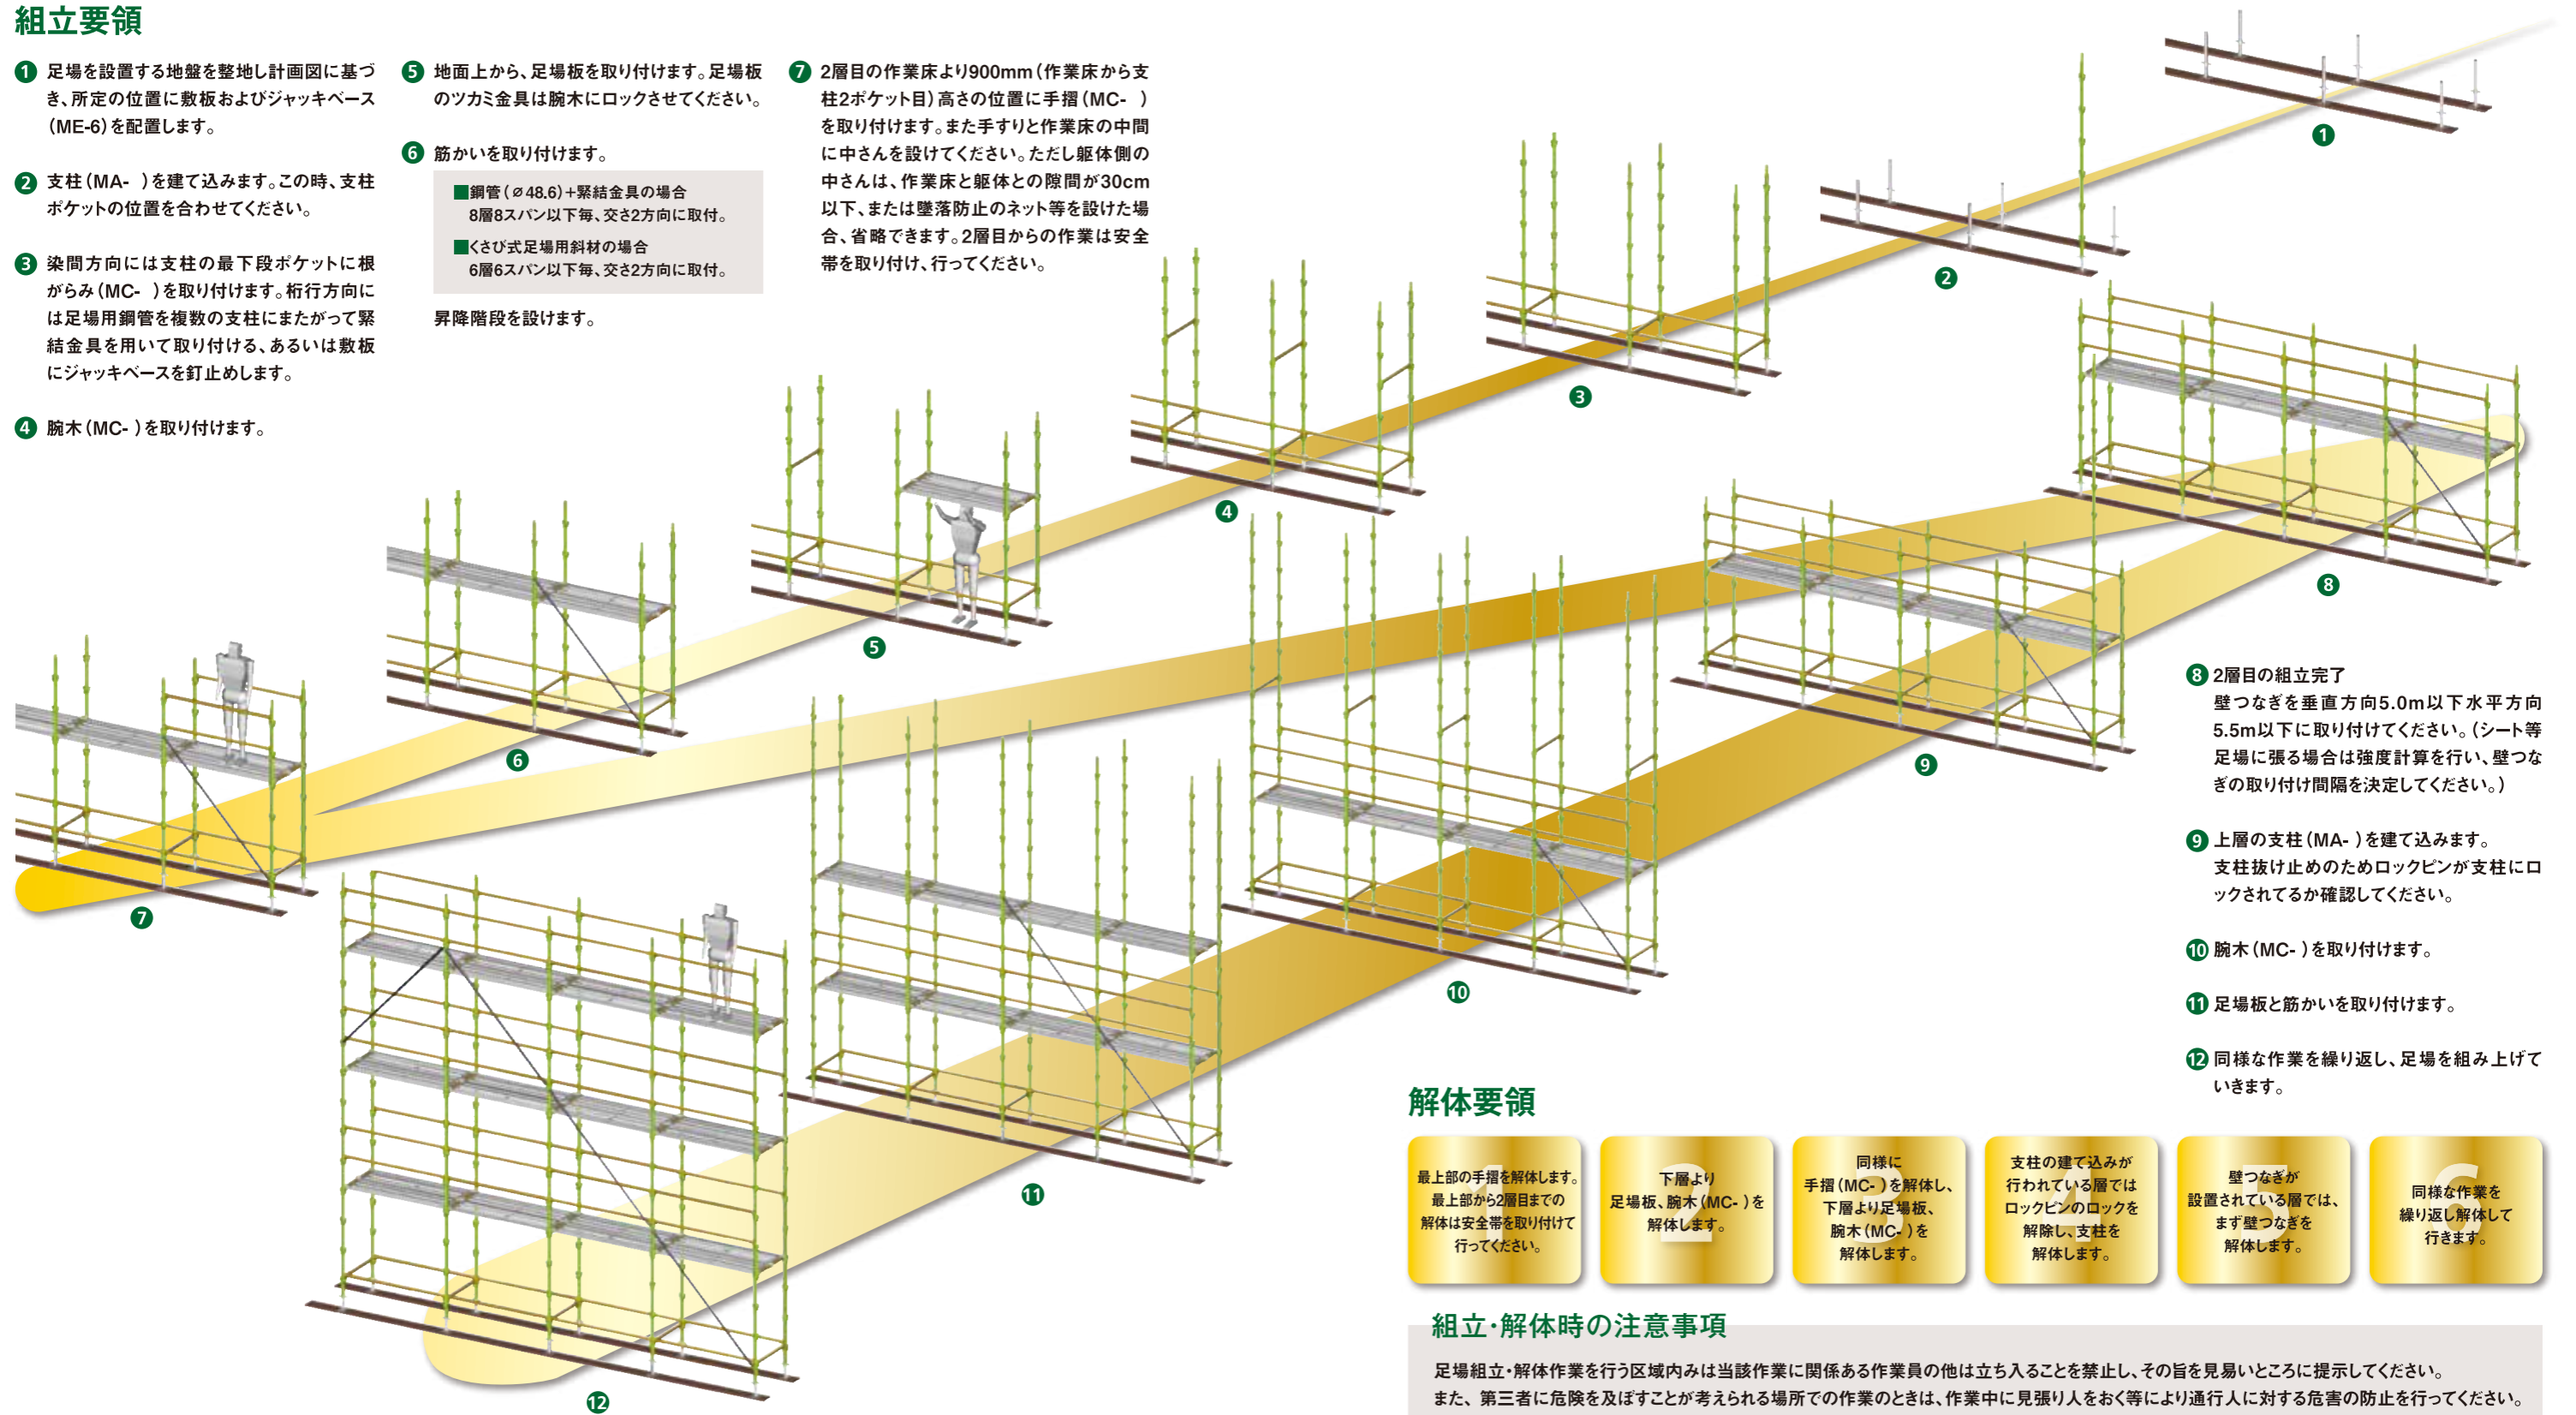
組立要領

❶ 足場を設置する地盤を整地し計画図に基づき、所定の位置に敷板およびジャッキベース（ME-6）を配置します。

❷ 支柱（MA- ）を建て込みます。この時、支柱ポケットの位置を合わせてください。

❸ 梁間方向には支柱の最下段ポケットに根がらみ（MC- ）を取り付けます。桁行方向には足場用鋼管を複数の支柱にまたがって緊結金具を用いて取り付ける、あるいは敷板にジャッキベースを釘止めします。

❹ 腕木（MC- ）を取り付けます。

❺ 地面上から、足場板を取り付けます。足場板のツカミ金具は腕木にロックさせてください。

❻ 筋かいを取り付けます。

■鋼管（ø48.6）+緊結金具の場合
8層8スパン以下毎、交さ2方向に取付。
■くさび式足場用斜材の場合
6層6スパン以下毎、交さ2方向に取付。

昇降階段を設けます。

❼ 2層目の作業床より900mm（作業床から支柱2ポケット目）高さの位置に手摺（MC- ）を取り付けます。また手すりと作業床の中間に中さんを設けてください。ただし躯体側の中さんは、作業床と躯体との隙間が30cm以下、または墜落防止のネット等を設けた場合、省略できます。2層目からの作業は安全帯を取り付け、行ってください。

❽ 2層目の組立完了
壁つなぎを垂直方向5.0m以下水平方向5.5m以下に取り付けてください。（シート等足場に張る場合は強度計算を行い、壁つなぎの取り付け間隔を決定してください。）

❾ 上層の支柱（MA- ）を建て込みます。
支柱抜け止めのためロックピンが支柱にロックされてるか確認してください。

❿ 腕木（MC- ）を取り付けます。

⓫ 足場板と筋かいを取り付けます。

⓬ 同様な作業を繰り返し、足場を組み上げていきます。

1 2 3 4 5 6 7 8 9 10 11 12

解体要領

1 最上部の手摺を解体します。最上部から2層目までの解体は安全帯を取り付けて行ってください。

2 下層より足場板、腕木（MC- ）を解体します。

3 同様に手摺（MC- ）を解体し、下層より足場板、腕木（MC- ）を解体します。

4 支柱の建て込みが行われている層ではロックピンのロックを解除し、支柱を解体します。

5 壁つなぎが設置されている層では、まず壁つなぎを解体します。

6 同様な作業を繰り返し解体して行きます。

組立・解体時の注意事項

足場組立・解体作業を行う区域内みは当該作業に関係ある作業員の他は立ち入ることを禁止し、その旨を見易いところに提示してください。
また、第三者に危険を及ぼすことが考えられる場所での作業のときは、作業中に見張り人をおく等により通行人に対する危害の防止を行ってください。